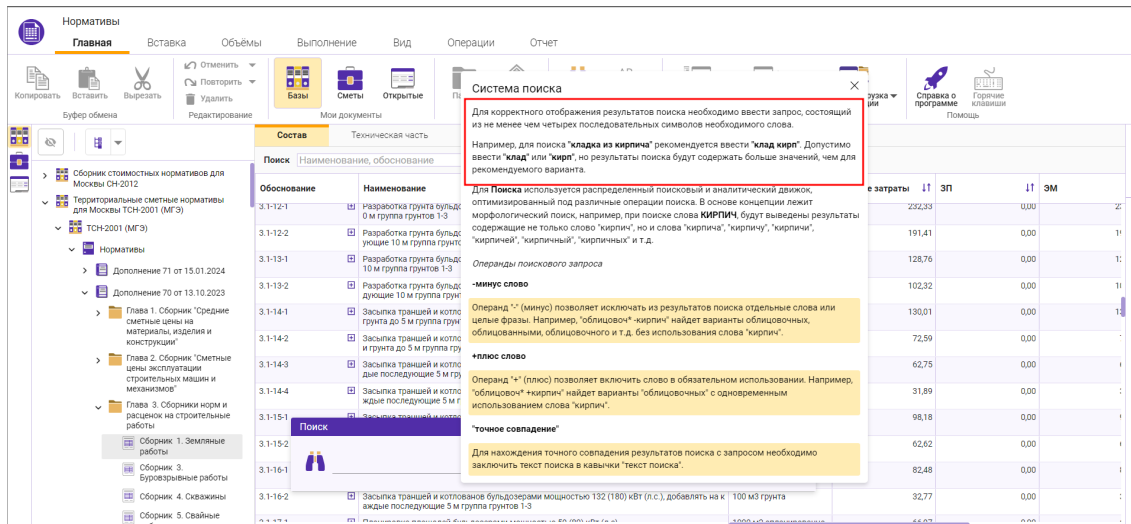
Нормативы
Главная Вставка Объёмы Выполнение Вид Операции Отчет

Копировать Вставить Вырезать
Буфер обмена
Отменить
Повторить
Удалить
Редактирование
Базы Сметы Открытые
Мои документы
грузка
Справка о программе
Горячие клавиши
Помощь

Сборник стоимостных нормативов для Москвы СН-2012
Территориальные сметные нормативы для Москвы ТСН-2001 (МГЭ)
ТСН-2001 (МГЭ)
Нормативы
Дополнение 71 от 15.01.2024
Дополнение 70 от 13.10.2023
Глава 1. Сборник "Средние сметные цены на материалы, изделия и конструкции"
Глава 2. Сборник "Сметные цены эксплуатации строительных машин и механизмов"
Глава 3. Сборники норм и расценок на строительные работы
Сборник 1. Земляные работы
Сборник 3. Буровзрывные работы
Сборник 4. Скважины
Сборник 5. Свайные

Состав Техническая часть
Поиск Наименование, обоснование

| Обоснование | Наименование | | е затраты | ЗП | ЭМ |
|---|---|---|---|---|---|
| 3.1-12-1 | Разработка грунта бульдо 0 м группа грунтов 1-3 | | 232,33 | 0,00 | |
| 3.1-12-2 | Разработка грунта бульдо ующие 10 м группа грунто | | 191,41 | 0,00 | |
| 3.1-13-1 | Разработка грунта бульдо 10 м группа грунтов 1-3 | | 128,76 | 0,00 | |
| 3.1-13-2 | Разработка грунта бульдо дующие 10 м группа грунт | | 102,32 | 0,00 | |
| 3.1-14-1 | Засыпка траншей и котло грунта до 5 м группа грунт | | 130,01 | 0,00 | |
| 3.1-14-2 | Засыпка траншей и котло и грунта до 5 м группа гр | | 72,59 | 0,00 | |
| 3.1-14-3 | Засыпка траншей и котло дые последующие 5 м гру | | 62,75 | 0,00 | |
| 3.1-14-4 | Засыпка траншей и котло ждые последующие 5 м г | | 31,89 | 0,00 | |
| 3.1-15-1 | | | 98,18 | 0,00 | |
| 3.1-15-2 | | | 62,62 | 0,00 | |
| 3.1-16-1 | | | 82,48 | 0,00 | |
| 3.1-16-2 | Засыпка траншей и котлованов бульдозерами мощностью 132 (180) кВт (л.с.), добавлять на каждые последующие 5 м группа грунтов 1-3 | 100 м3 грунта | 32,77 | 0,00 | |

Поиск

Система поиска

Для корректного отображения результатов поиска необходимо ввести запрос, состоящий из не менее чем четырех последовательных символов необходимого слова.

Например, для поиска "кладка из кирпича" рекомендуется ввести "клад кирп". Допустимо ввести "клад" или "кирп", но результаты поиска будут содержать больше значений, чем для рекомендуемого варианта.

Для Поиска используется распределенный поисковый и аналитический движок, оптимизированный под различные операции поиска. В основе концепции лежит морфологический поиск, например, при поиске слова КИРПИЧ, будут выведены результаты содержащие не только слово "кирпич", но и слова "кирпича", "кирпичу", "кирпичи", "кирпичей", "кирпичный", "кирпичных" и т.д.

Операнды поискового запроса

-минус слово

Операнд "-" (минус) позволяет исключать из результатов поиска отдельные слова или целые фразы. Например, "облицовоч* -кирпич" найдет варианты облицовочных, облицованными, облицовочного и т.д. без использования слова "кирпич".

+плюс слово

Операнд "+" (плюс) позволяет включить слово в обязательном использовании. Например, "облицовоч* +кирпич" найдет варианты "облицовочных" с одновременным использованием слова "кирпич".

"точное совпадение"

Для нахождения точного совпадения результатов поиска с запросом необходимо заключить текст поиска в кавычки "текст поиска".